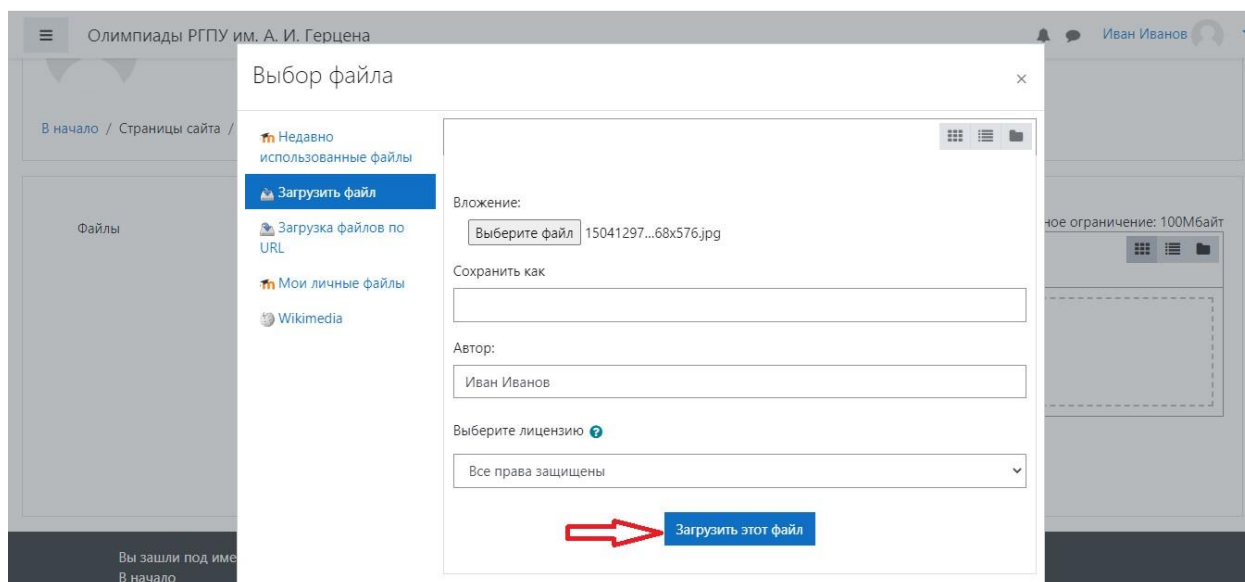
Олимпиады РГПУ им. А. И. Герцена

Иван Иванов

В начало / Страницы сайта /

Файлы

ное ограничение: 100Мбайт

Вы зашли под име

В начало

Выбор файла

×

Недавно использованные файлы

Загрузить файл

Загрузка файлов по URL

Мои личные файлы

Wikimedia

Вложение:

Выберите файл 15041297...68x576.jpg

Сохранить как

Автор:

Иван Иванов

Выберите лицензию

Все права защищены

Загрузить этот файл